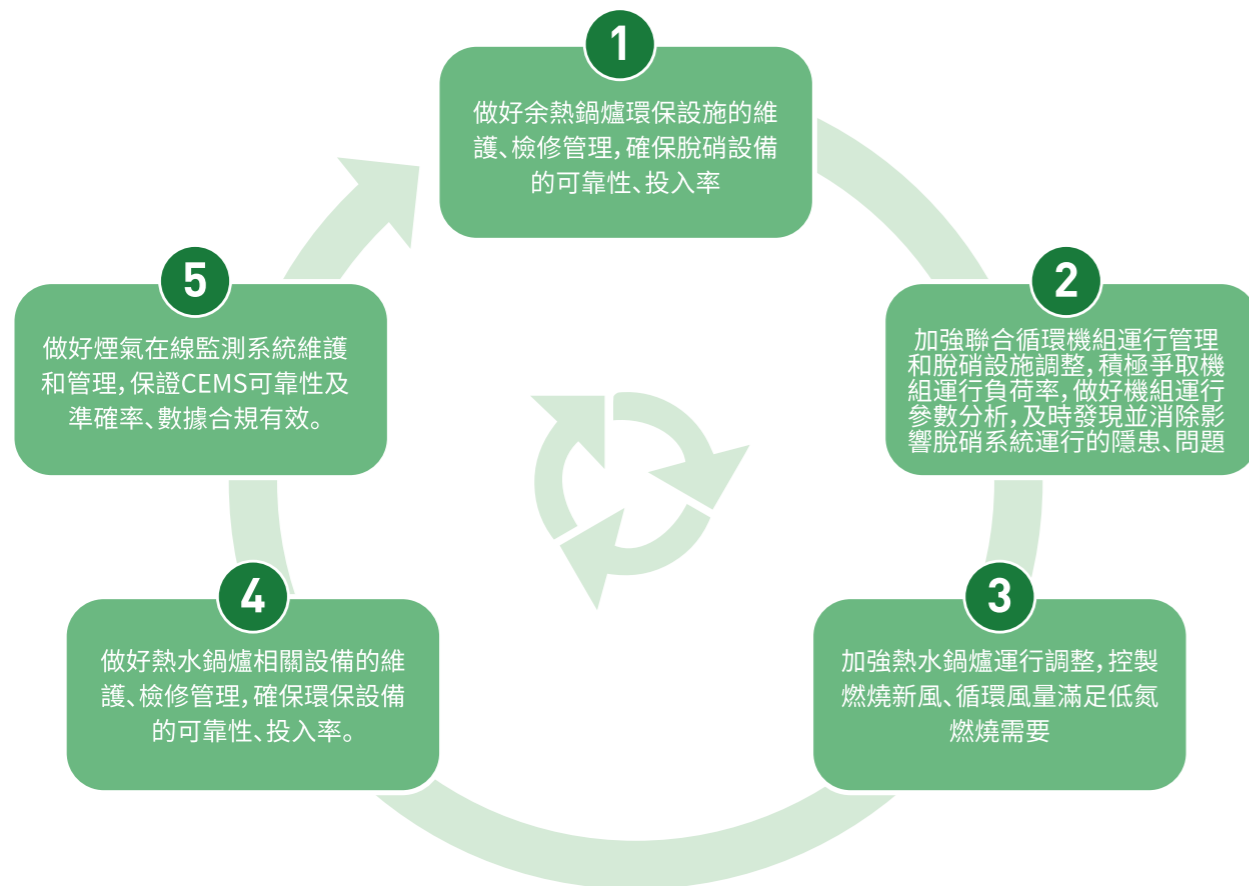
1

做好余熱鍋爐環保設施的維護、檢修管理，確保脫硝設備的可靠性、投入率

2

加強聯合循環機組運行管理和脫硝設施調整，積極爭取機組運行負荷率，做好機組運行參數分析，及時發現並消除影響脫硝系統運行的隱患、問題

3

加強熱水鍋爐運行調整，控製燃燒新風、循環風量滿足低氮燃燒需要

4

做好熱水鍋爐相關設備的維護、檢修管理，確保環保設備的可靠性、投入率。

5

做好煙氣在線監測系統維護和管理，保證CEMS可靠性及準確率、數據合規有效。